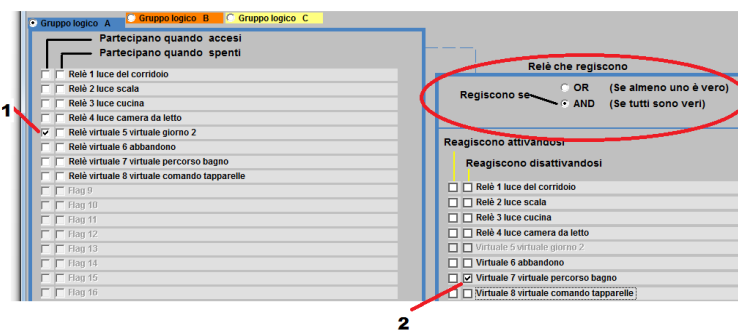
Gruppo logico A
Gruppo logico B
Gruppo logico C

Partecipano quando accesi
Partecipano quando spenti

Relè 1 luce del corridoio
Relè 2 luce scala
Relè 3 luce cucina
Relè 4 luce camera da letto
Relè virtuale 5 virtuale giorno 2
Relè virtuale 6 abbandono
Relè virtuale 7 virtuale percorso bagno
Relè virtuale 8 virtuale comando tapparelle
Flag 9
Flag 10
Flag 11
Flag 12
Flag 13
Flag 14
Flag 15
Flag 16

1

Relè che regiscono

Regiscono se
OR (Se almeno uno è vero)
AND (Se tutti sono veri)

Reagiscono attivandosi
Reagiscono disattivandosi

Relè 1 luce del corridoio
Relè 2 luce scala
Relè 3 luce cucina
Relè 4 luce camera da letto
Virtuale 5 virtuale giorno 2
Virtuale 6 abbandono
Virtuale 7 virtuale percorso bagno
Virtuale 8 virtuale comando tapparelle

2